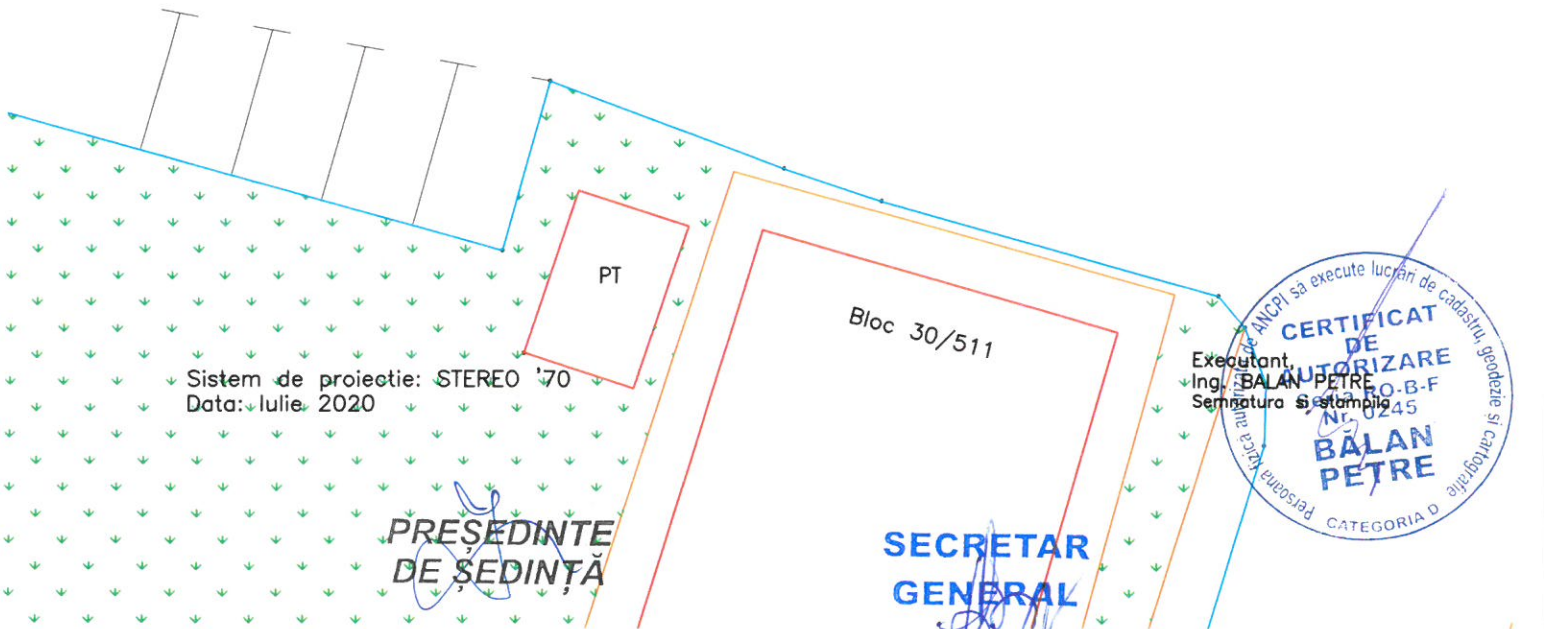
PT

Bloc 30/511

Sistem de proiectie: STEREO '70
Data: Iulie 2020

Executant,
Ing. BALAN PETRE
Semnatura si stampila

Persoana fizica autorizata de ANCPI sa execute lucrari de cadastru, geodezie si cartografie
CERTIFICAT DE AUTORIZARE
Seria RO-B-F
Nr. 0245
BALAN PETRE
CATEGORIA D

PREȘEDINTE DE ȘEDINȚĂ

SECRETAR GENERAL